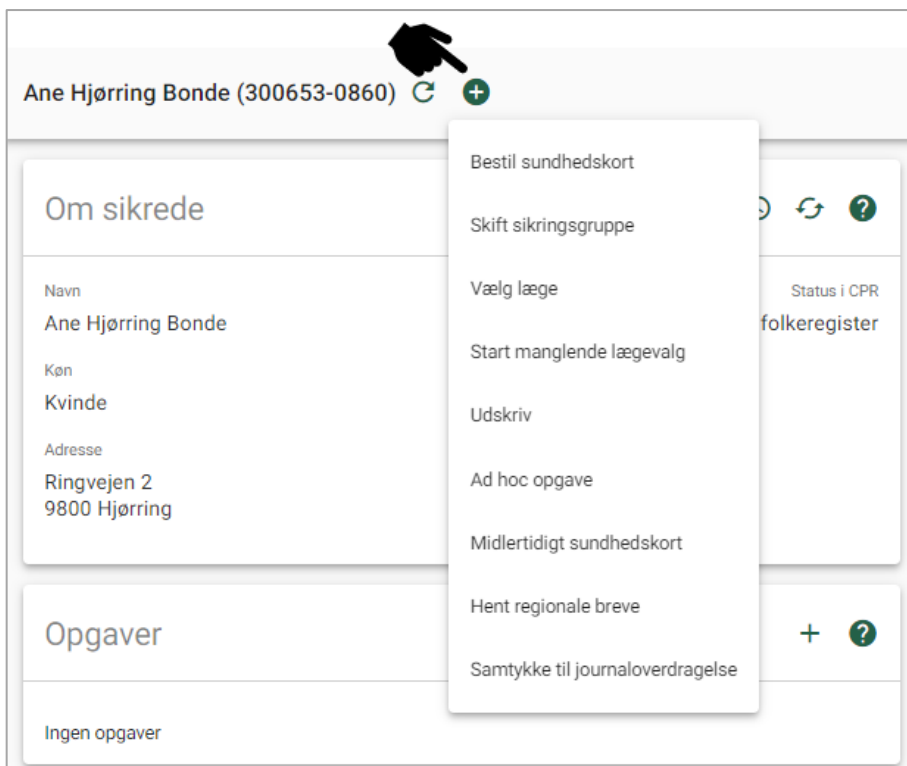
Ane Hjørring Bonde (300653-0860)

Om sikrede

Navn
Ane Hjørring Bonde

Køn
Kvinde

Adresse
Ringvejen 2
9800 Hjørring

Status i CPR
folkeregister

Bestil sundhedskort

Skift sikringsgruppe

Vælg læge

Start manglende lægevalg

Udskriv

Ad hoc opgave

Midlertidigt sundhedskort

Hent regionale breve

Samtykke til journaloverdragelse

Opgaver

Ingen opgaver